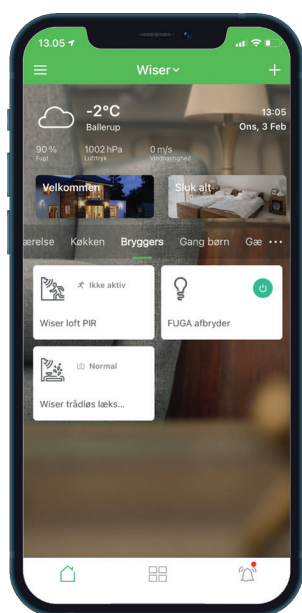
13.05

Wiser

-2°C
Ballerup

13:05
Ons, 3 Feb

90 %
Fugt

1002 hPa
Lufttryk

0 m/s
Vindhastighed

Velkommen

Sluk alt

ærelse Køkken Bryggers Gang børn Gæ •••

Ikke aktiv

Wiser loft PIR

FUGA afbryder

Normal

Wiser trådløs læks...